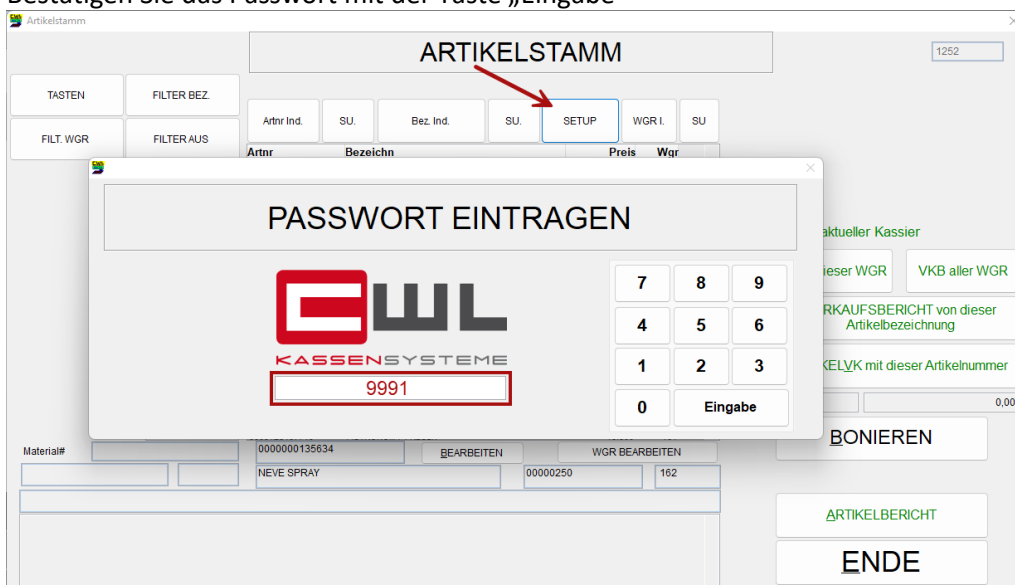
Bestätigen Sie das Passwort mit der Taste „Eingabe"

Artikelstamm

ARTIKELSTAMM

1252

TASTEN

FILTER BEZ.

FILT. WGR

FILTER AUS

Artnr Ind.

SU.

Bez. Ind.

SU.

SETUP

WGR I.

SU

Artnr

Bezeichn

Preis

Wgr

PASSWORT EINTRAGEN

CWL

KASSENSYSTEME

9991

7

8

9

4

5

6

1

2

3

0

Eingabe

ktueller Kassier

ieser WGR

VKB aller WGR

RKAUFSBERICHT von dieser Artikelbezeichnung

KELVK mit dieser Artikelnummer

0,00

Material#

0000000135634

BEARBEITEN

WGR BEARBEITEN

NEVE SPRAY

00000250

162

BONIEREN

ARTIKELBERICHT

ENDE